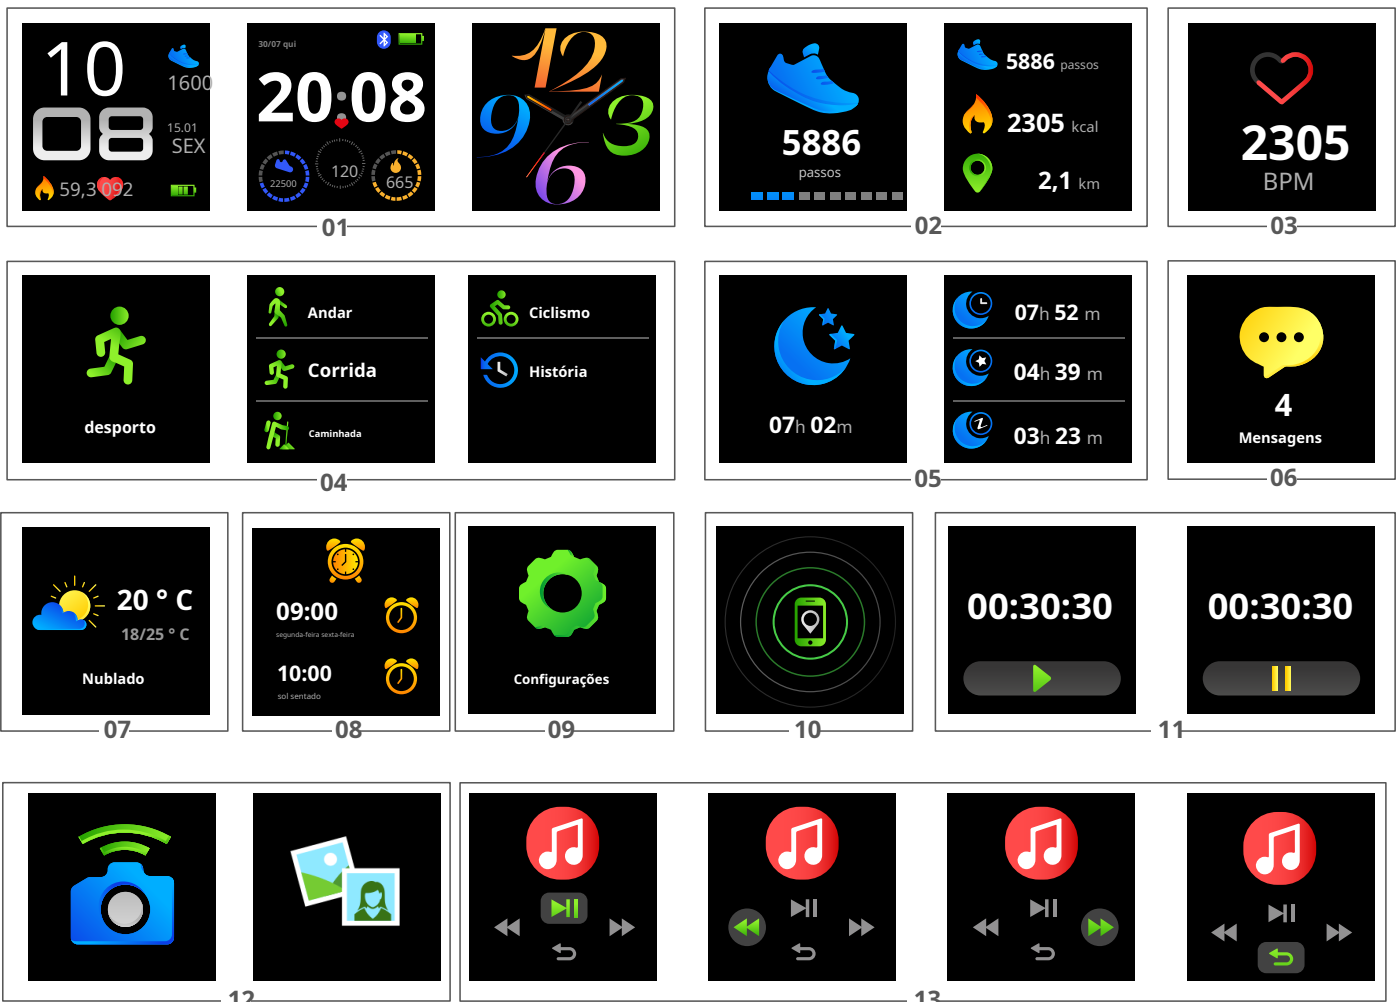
10
08
1600
15.01
SEX
59,3 092

30/07 qui
20:08
22500
120
665

12
9
3
6

01

5886
passos

5886 passos
2305 kcal
2,1 km

02

2305
BPM

03

desporto

Andar
Corrida
Caminhada

Ciclismo
História

04

07h 02m

07h 52 m
04h 39 m
03h 23 m

05

4
Mensagens

06

20 ° C
18/25 ° C
Nublado

07

09:00
segunda-feira sexta-feira
10:00
sol sentado

08

Configurações

09

10

00:30:30

00:30:30

11

12

13